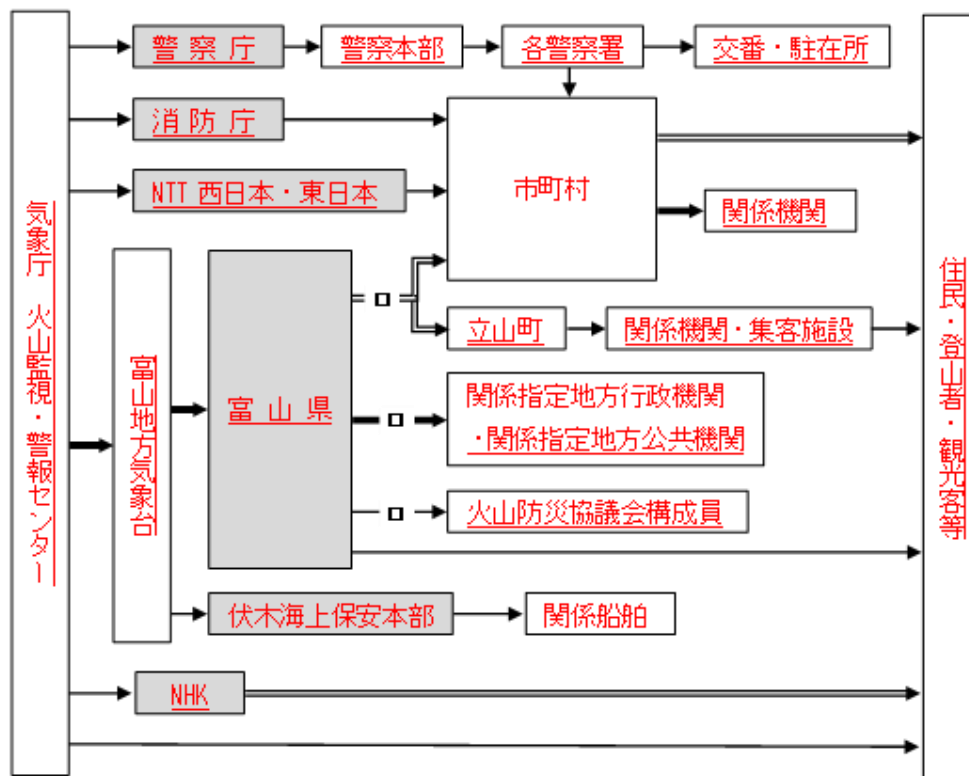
気象庁　火山監視・警報センター

警察庁
警察本部
各警察署
交番・駐在所

消防庁

NTT 西日本・東日本

市町村

関係機関

富山地方気象台

富山県

立山町
関係機関・集客施設

関係指定地方行政機関
・関係指定地方公共機関

火山防災協議会構成員

伏木海上保安本部
関係船舶

NHK

住民・登山者・観光客等